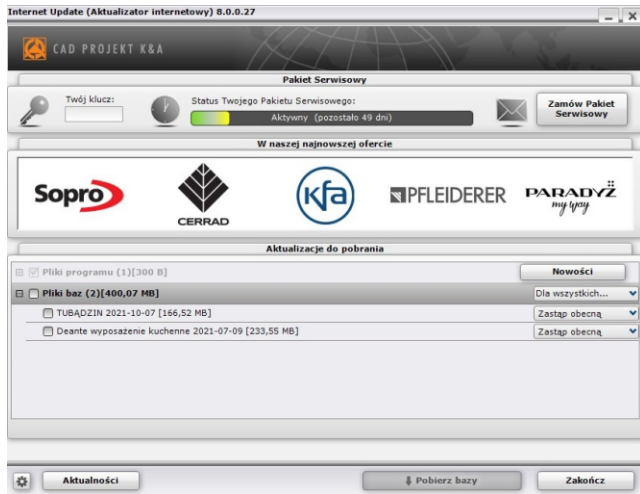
Internet Update (Aktualizator internetowy) 8.0.0.27

CAD PROJEKT K&A

Pakiet Serwisowy

Twój klucz:

Status Twojego Pakietu Serwisowego:

Aktywny (pozostało 49 dni)

Zamów Pakiet Serwisowy

W naszej najnowszej ofercie

Sopro

CERRAD

Kfa

PFLEIDERER

PARADYŻ my way

Aktualizacje do pobrania

Pliki programu (1)[300 B]

Nowości

Pliki baz (2)[400,07 MB]

Dla wszystkich...

TUBĄDZIN 2021-10-07 [166,52 MB]

Zastąp obecną

Deante wyposażenie kuchenne 2021-07-09 [233,55 MB]

Zastąp obecną

Aktualności

Pobierz bazy

Zakończ